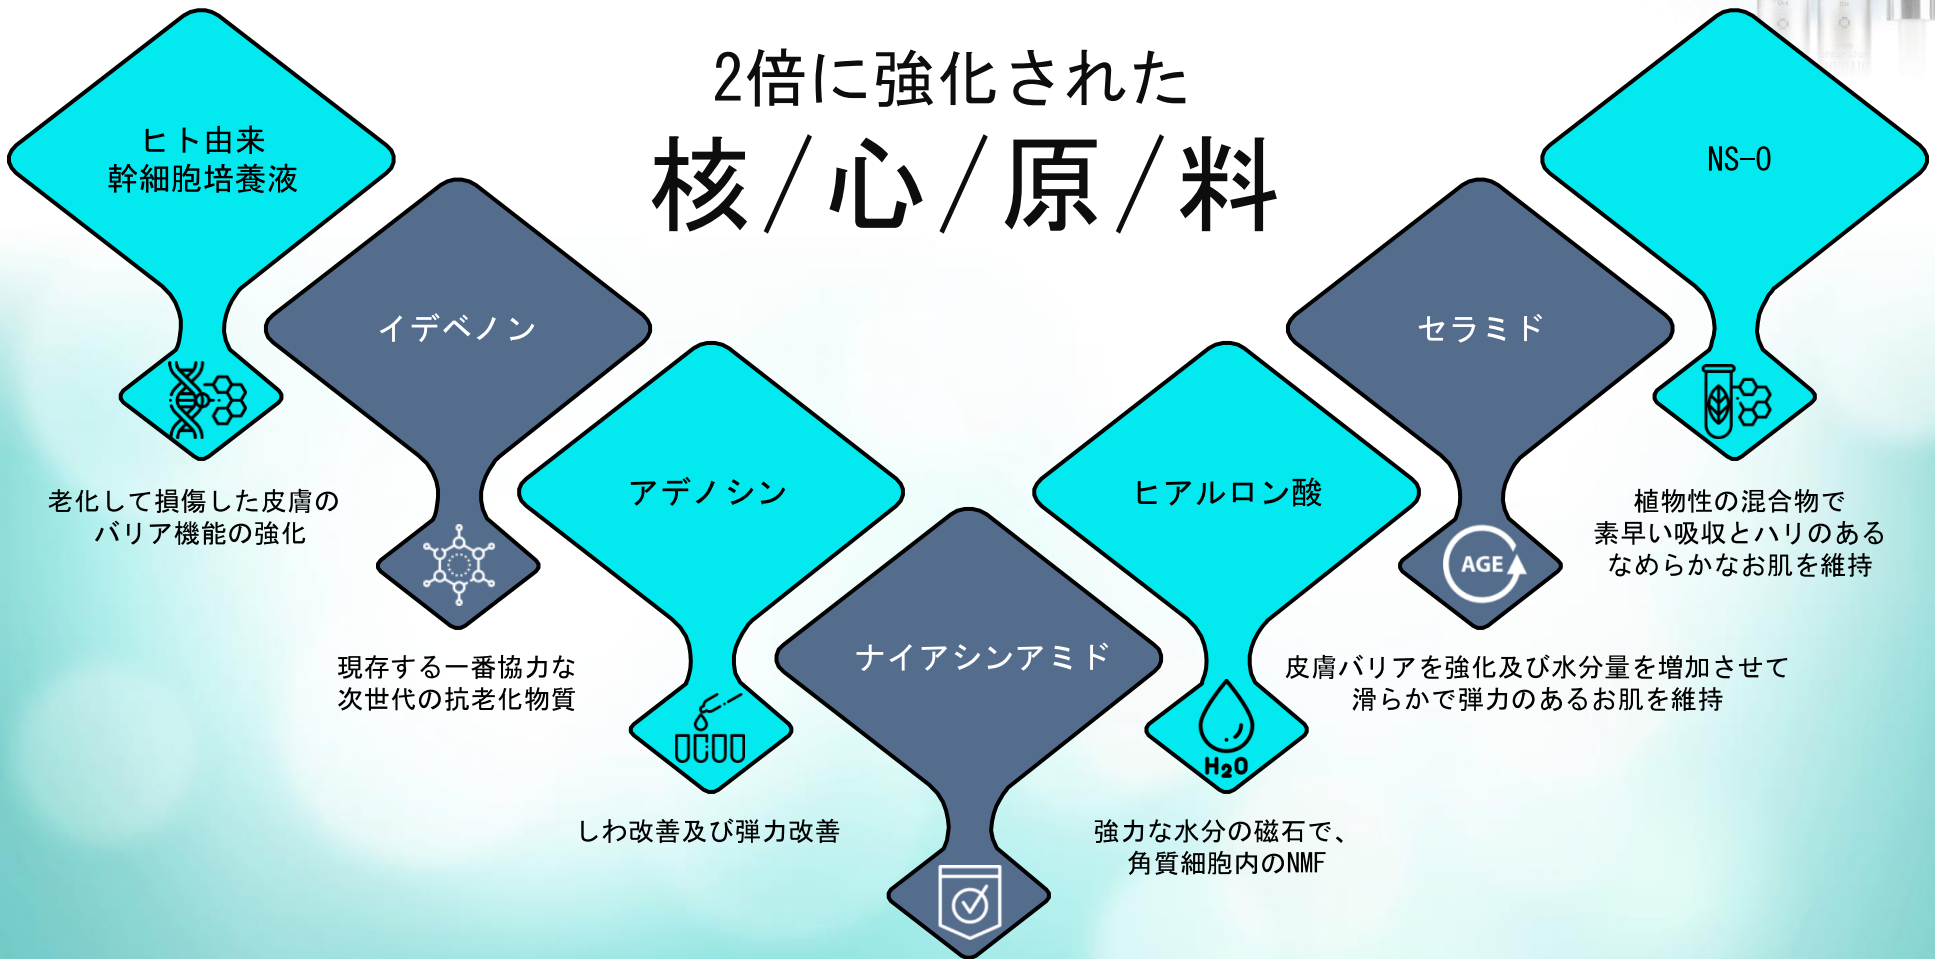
2倍に強化された
核/心/原/料

ヒト由来
幹細胞培養液

老化して損傷した皮膚の
バリア機能の強化

イデベノン

現存する一番協力な
次世代の抗老化物質

アデノシン

しわ改善及び弾力改善

ナイアシンアミド

ヒアルロン酸

$H_2O$

強力な水分の磁石で、
角質細胞内のNMF

セラミド

AGE

皮膚バリアを強化及び水分量を増加させて
滑らかで弾力のあるお肌を維持

NS-O

植物性の混合物で
素早い吸収とハリのある
なめらかなお肌を維持